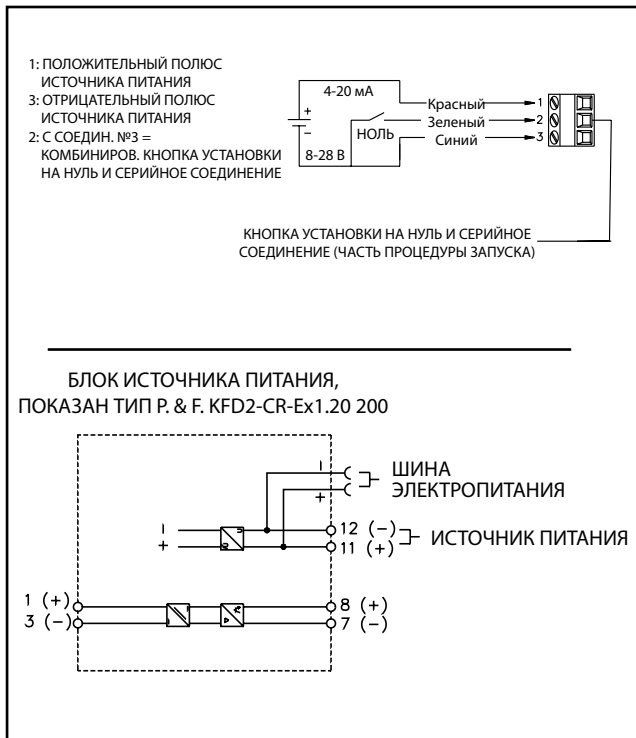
1: ПОЛОЖИТЕЛЬНЫЙ ПОЛЮС ИСТОЧНИКА ПИТАНИЯ
3: ОТРИЦАТЕЛЬНЫЙ ПОЛЮС ИСТОЧНИКА ПИТАНИЯ
2: С СОЕДИН. №3 = КОМБИНИРОВ. КНОПКА УСТАНОВКИ НА НУЛЬ И СЕРИЙНОЕ СОЕДИНЕНИЕ

4-20 мА
+
−
8-28 В
НОЛЬ
Красный
Зеленый
Синий
1
2
3

КНОПКА УСТАНОВКИ НА НУЛЬ И СЕРИЙНОЕ СОЕДИНЕНИЕ (ЧАСТЬ ПРОЦЕДУРЫ ЗАПУСКА)

БЛОК ИСТОЧНИКА ПИТАНИЯ, ПОКАЗАН ТИП P. & F. KFD2-CR-Ex1.20 200

−
+
ШИНА ЭЛЕКТРОПИТАНИЯ
−
+
12 (−)
11 (+)
ИСТОЧНИК ПИТАНИЯ
1 (+)
3 (−)
8 (+)
7 (−)